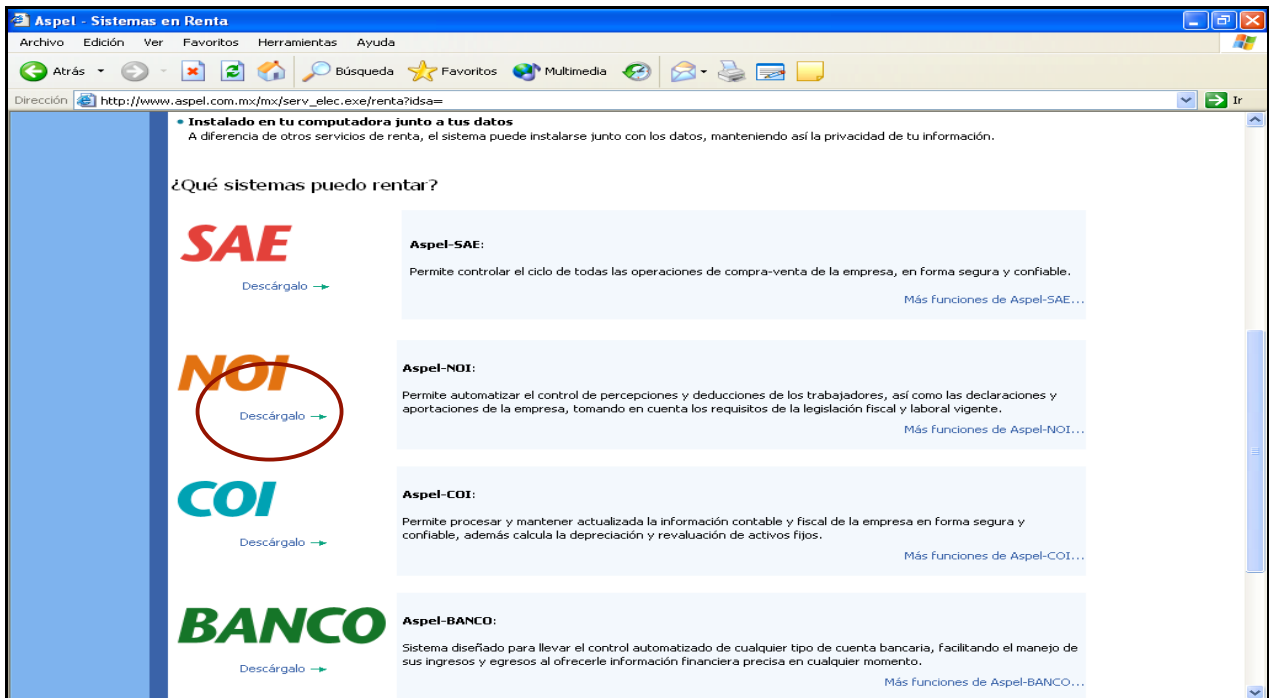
Aspel - Sistemas en Renta

Archivo Edición Ver Favoritos Herramientas Ayuda

Atrás Búsqueda Favoritos Multimedia

Dirección http://www.aspel.com.mx/mx/serv_elec.exe/renta?idsa= Ir

• Instalado en tu computadora junto a tus datos
A diferencia de otros servicios de renta, el sistema puede instalarse junto con los datos, manteniendo así la privacidad de tu información.

¿Qué sistemas puedo rentar?

SAE
Descárgalo

Aspel-SAE:

Permite controlar el ciclo de todas las operaciones de compra-venta de la empresa, en forma segura y confiable.

Más funciones de Aspel-SAE...

NOI
Descárgalo

Aspel-NOI:

Permite automatizar el control de percepciones y deducciones de los trabajadores, así como las declaraciones y aportaciones de la empresa, tomando en cuenta los requisitos de la legislación fiscal y laboral vigente.

Más funciones de Aspel-NOI...

COI
Descárgalo

Aspel-COI:

Permite procesar y mantener actualizada la información contable y fiscal de la empresa en forma segura y confiable, además calcula la depreciación y revaluación de activos fijos.

Más funciones de Aspel-COI...

BANCO
Descárgalo

Aspel-BANCO:

Sistema diseñado para llevar el control automatizado de cualquier tipo de cuenta bancaria, facilitando el manejo de sus ingresos y egresos al ofrecerle información financiera precisa en cualquier momento.

Más funciones de Aspel-BANCO...